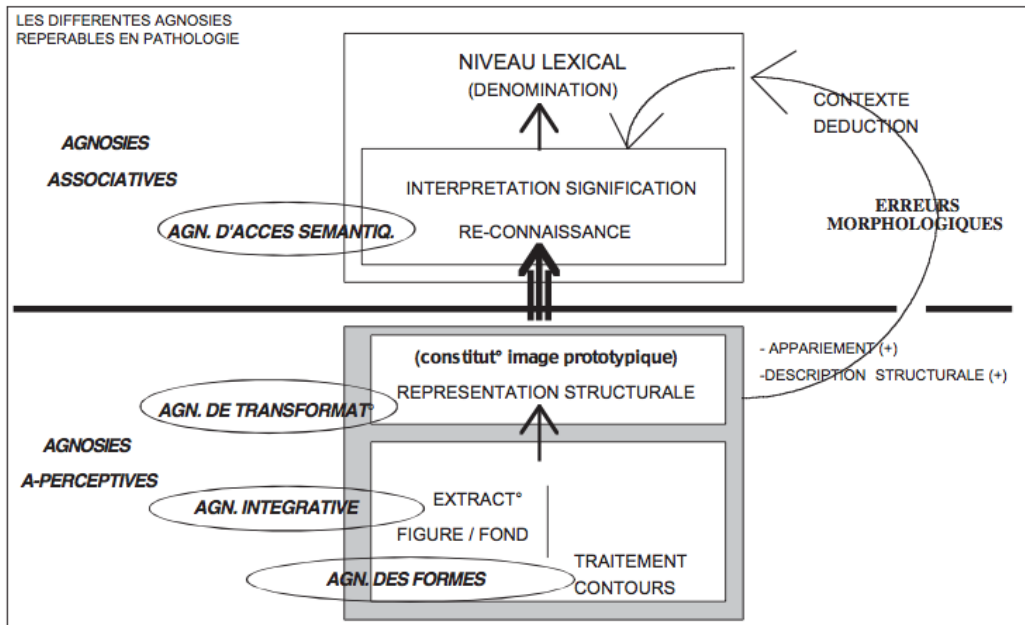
LES DIFFERENTES AGNOSIES REPERABLES EN PATHOLOGIE

NIVEAU LEXICAL
(DENOMINATION)

CONTEXTE
DEDUCTION

AGNOSIES
ASSOCIATIVES

INTERPRETATION SIGNIFICATION

ERREURS MORPHOLOGIQUES

AGN. D'ACCES SEMANTIQ.

RE-CONNAISSANCE

(constitut° image prototypique)

- APPARIEMENT (+)
-DESCRIPTION STRUCTURALE (+)

AGN. DE TRANSFORMAT°

REPRESENTATION STRUCTURALE

AGNOSIES
A-PERCEPTIVES

AGN. INTEGRATIVE

EXTRACT°
FIGURE / FOND

TRAITEMENT
CONTOURS

AGN. DES FORMES